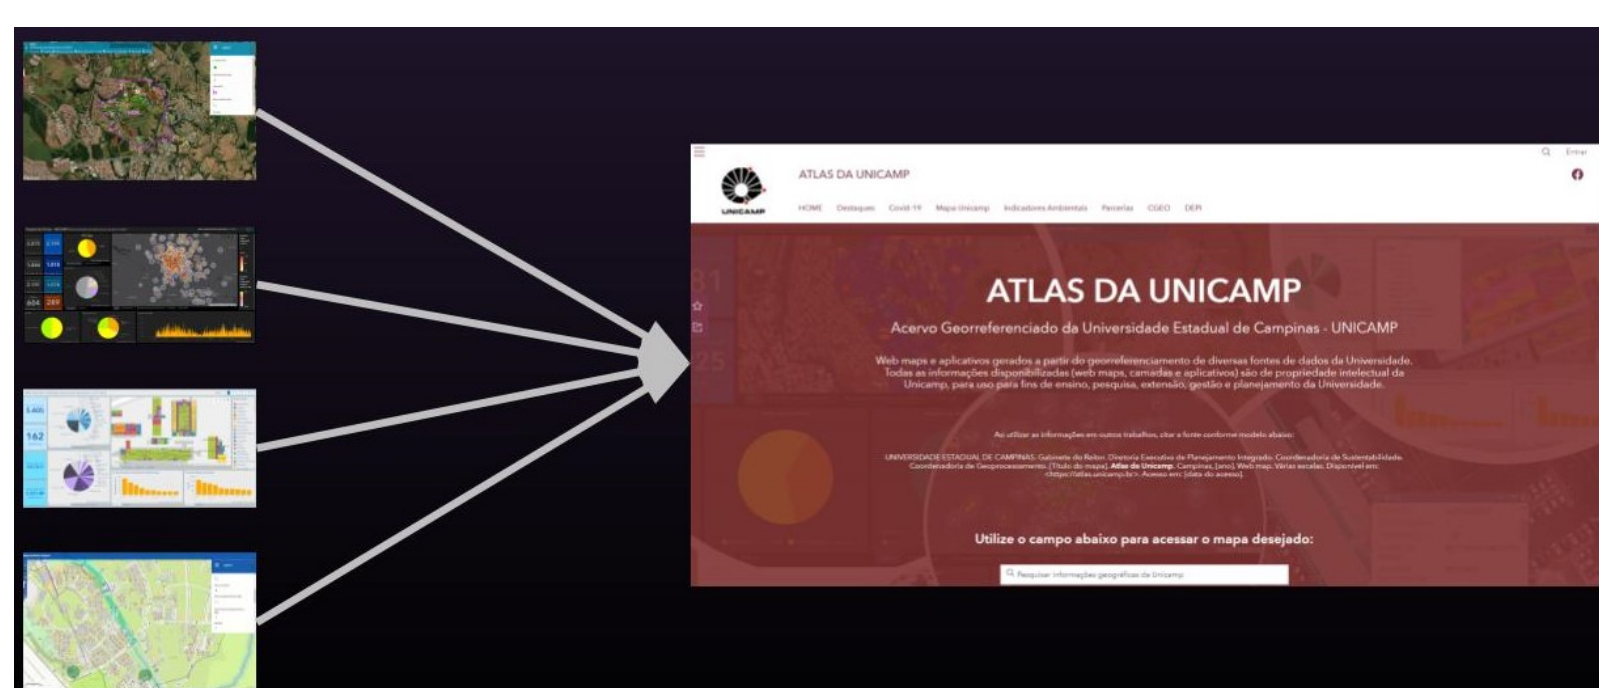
ATLAS DA UNICAMP

UNICAMP

HOME Destaques Covid-19 Mapa Unicamp Indicadores Ambientais Parcerias CGEO DEPI

Entrar

ATLAS DA UNICAMP

Acervo Georreferenciado da Universidade Estadual de Campinas - UNICAMP

Web maps e aplicativos gerados a partir do georreferenciamento de diversas fontes de dados da Universidade. Todas as informações disponibilizadas (web maps, camadas e aplicativos) são de propriedade intelectual da Unicamp, para uso para fins de ensino, pesquisa, extensão, gestão e planejamento da Universidade.

Ao utilizar as informações em outros trabalhos, citar a fonte conforme modelo abaixo:

UNIVERSIDADE ESTADUAL DE CAMPINAS. Gabinete do Reitor. Diretoria Executiva de Planejamento Integrado. Coordenadoria de Sustentabilidade. Coordenadoria de Geoprocessamento. [Título do mapa]. Atlas da Unicamp. Campinas, [ano]. Web map. Várias escalas. Disponível em: <https://atlas.unicamp.br>. Acesso em: [data do acesso].

Utilize o campo abaixo para acessar o mapa desejado:

Pesquisar informações geográficas da Unicamp

162